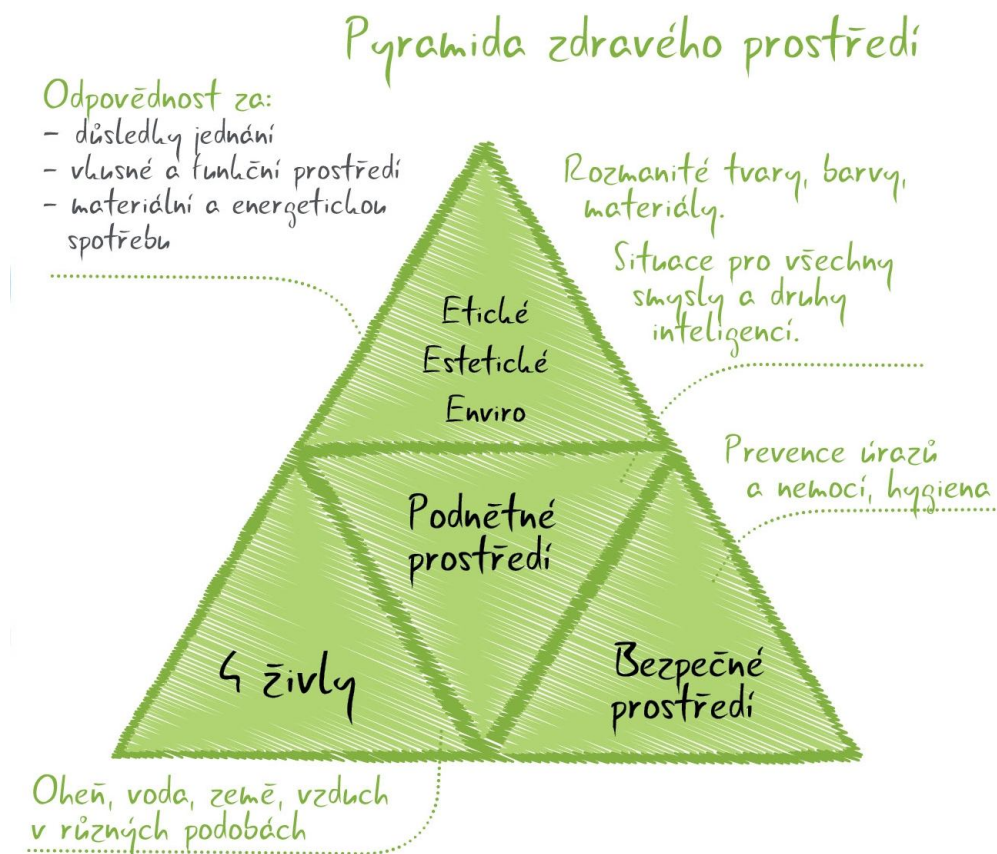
Pyramida zdravého prostředí

Odpovědnost za:
- důsledky jednání
- vkusné a funkční prostředí
- materiální a energetickou spotřebu

Rozmanité tvary, barvy, materiály.

Situace pro všechny smysly a druhy inteligencí.

Etické
Estetické
Enviro

Prevence úrazů a nemocí, hygiena

Podnětné prostředí

4 živly

Bezpečné prostředí

Oheň, voda, země, vzduch v různých podobách